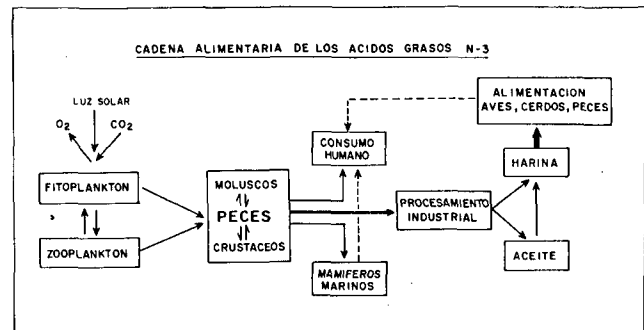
CADENA ALIMENTARIA DE LOS ACIDOS GRASOS N-3

LUZ SOLAR

$O_2$

$CO_2$

FITOPLANKTON

ZOOPLANKTON

MOLUSCOS

PECES

CRUSTACEOS

CONSUMO HUMANO

MAMIFEROS MARINOS

PROCESAMIENTO INDUSTRIAL

ALIMENTACION AVES, CERDOS, PECES

HARINA

ACEITE